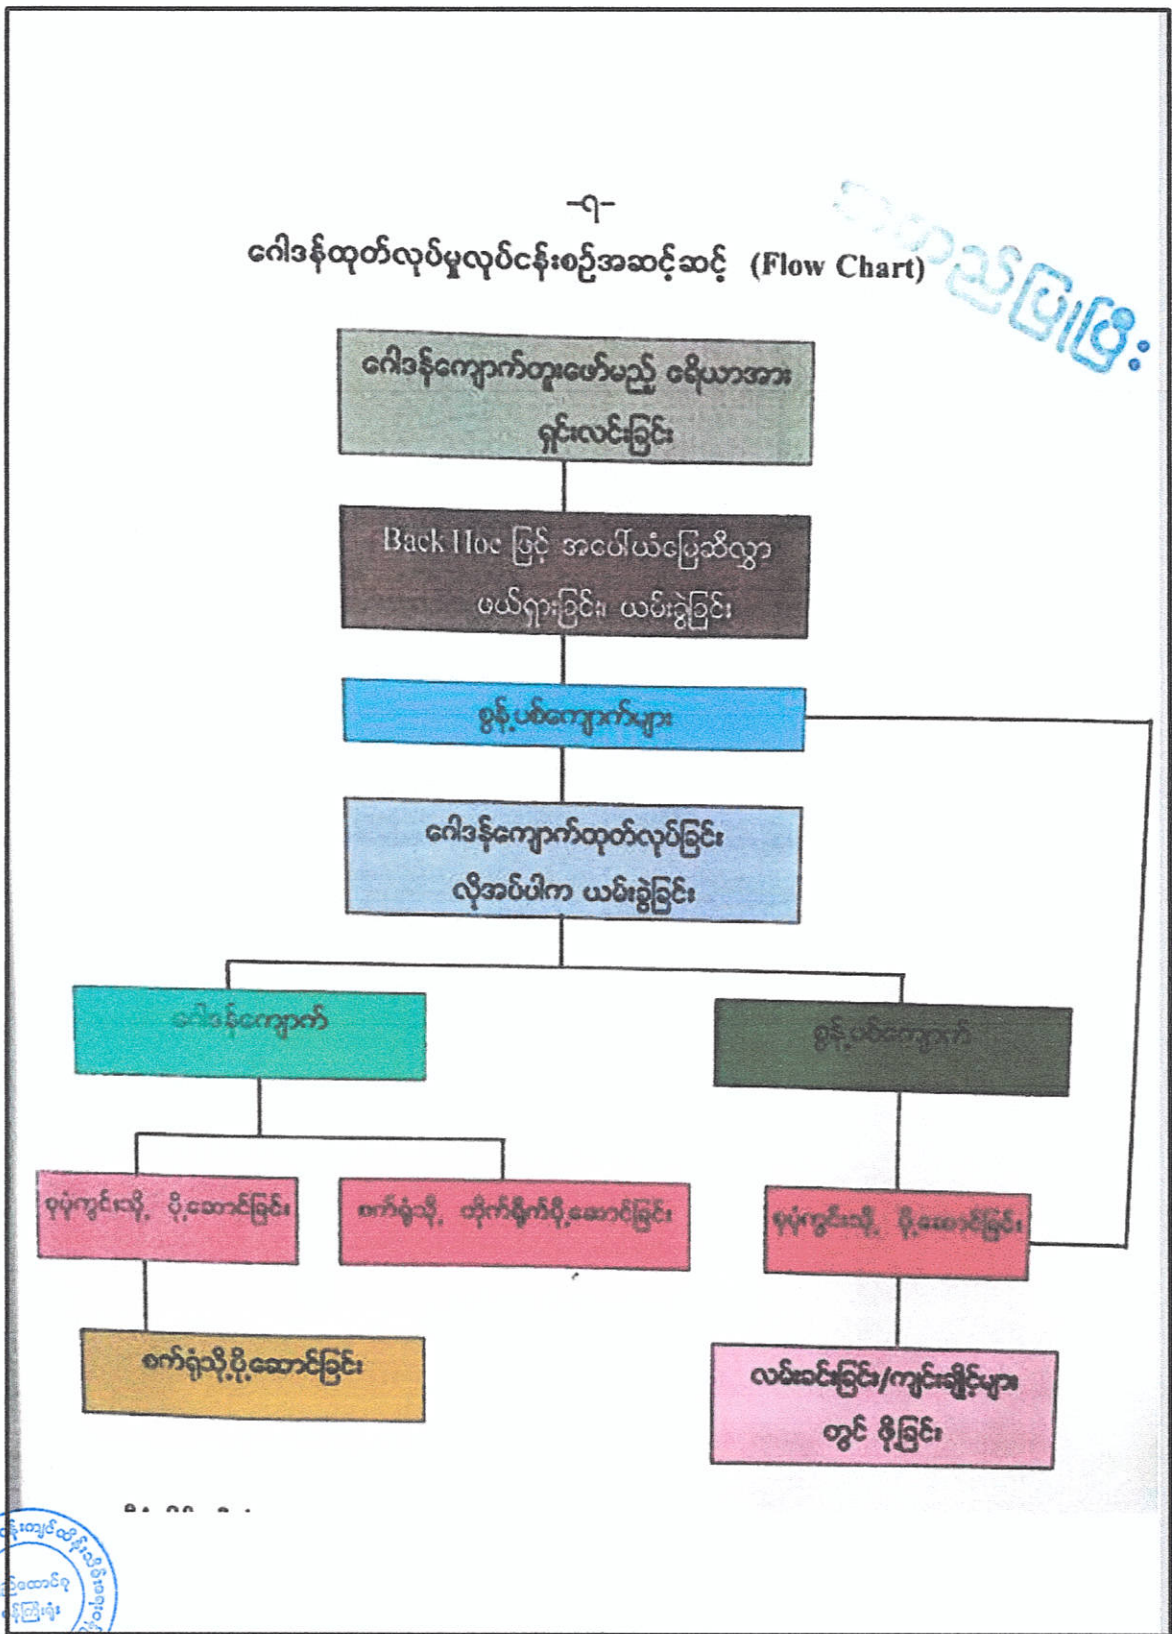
-၇-

ဂေါဒန်ထုတ်လုပ်မှုလုပ်ငန်းစဉ်အဆင့်ဆင့် (Flow Chart)

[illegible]ညပြဖြီး

ဂေါဒန်ကျောက်တူးဖော်မည့် ဧရိယာအား ရှင်းလင်းခြင်း

Back Hoe ဖြင့် အပေါ်ယံမြေဆီလွှာ ဖယ်ရှားခြင်း၊ ယမ်းခွဲခြင်း

စွန့်ပစ်ကျောက်များ

ဂေါဒန်ကျောက်ထုတ်လုပ်ခြင်း လိုအပ်ပါက ယမ်းခွဲခြင်း

ဂေါဒန်ကျောက်

စွန့်ပစ်ကျောက်

စုပုံကွင်းသို့ ပို့ဆောင်ခြင်း

စက်ရုံသို့ တိုက်ရိုက်ပို့ဆောင်ခြင်း

စုပုံကွင်းသို့ ပို့ဆောင်ခြင်း

စက်ရုံသို့ပို့ဆောင်ခြင်း

လမ်းခင်းခြင်း/ကျင်းချိုင့်များ တွင် ဖို့ခြင်း

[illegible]